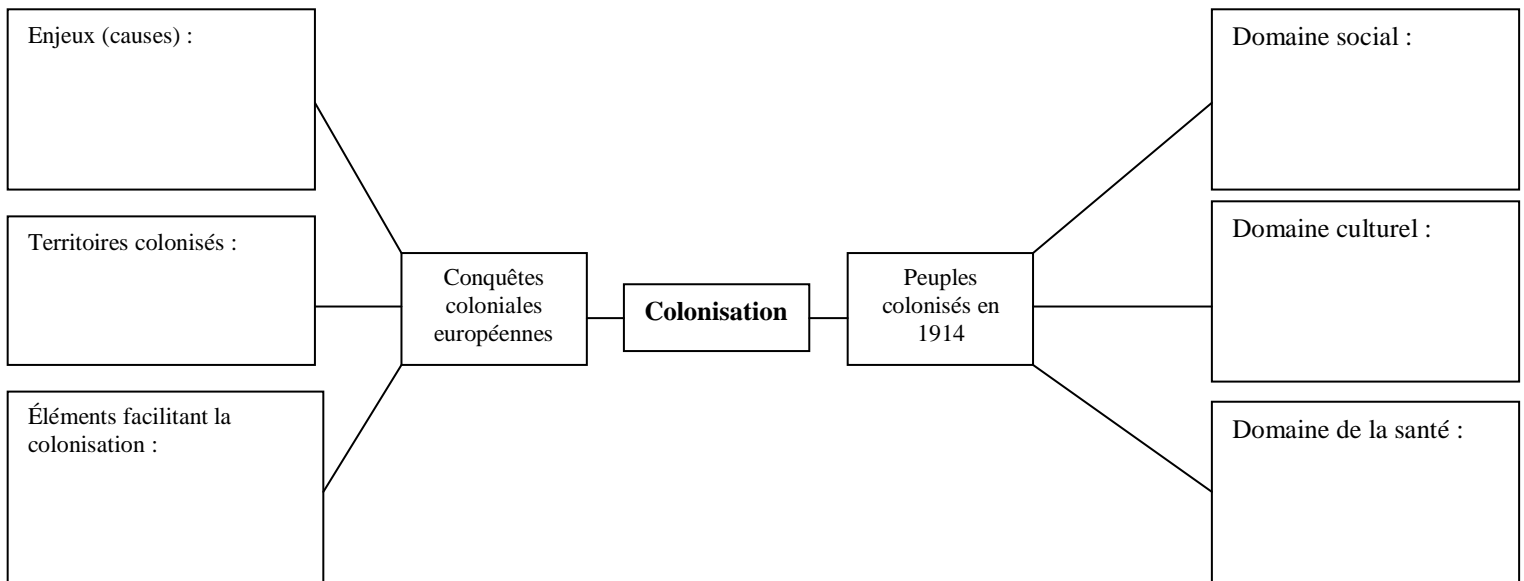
Enjeux (causes) :

Territoires colonisés :

Éléments facilitant la colonisation :

Conquêtes coloniales européennes

Colonisation

Peuples colonisés en 1914

Domaine social :

Domaine culturel :

Domaine de la santé :